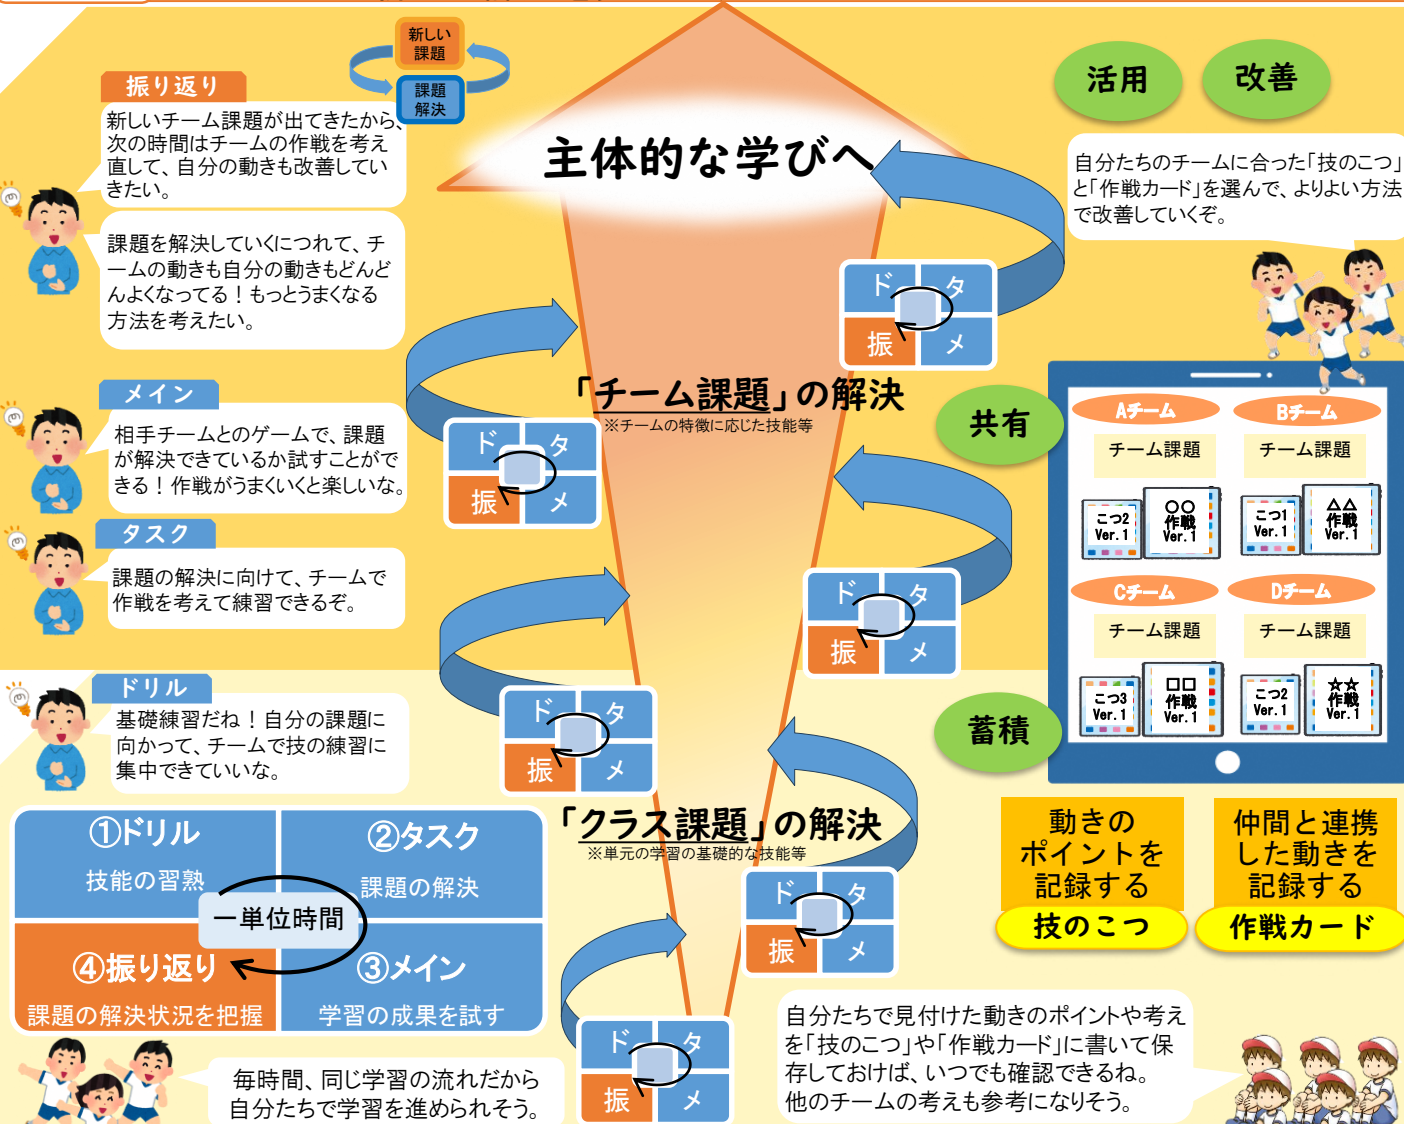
新しい課題

課題解決

振り返り

新しいチーム課題が出てきたから、次の時間はチームの作戦を考え直して、自分の動きも改善していきたい。

課題を解決していくにつれて、チームの動きも自分の動きもどんどんよくなってる！もっとうまくなる方法を考えたい。

メイン

相手チームとのゲームで、課題が解決できているか試すことができる！作戦がうまくいくと楽しいな。

タスク

課題の解決に向けて、チームで作戦を考えて練習できるぞ。

ドリル

基礎練習だね！自分の課題に向かって、チームで技の練習に集中できていいな。

主体的な学びへ

活用

改善

自分たちのチームに合った「技のこつ」と「作戦カード」を選んで、よりよい方法で改善していくぞ。

ド タ 振 メ

「チーム課題」の解決
※チームの特徴に応じた技能等

ド タ 振 メ

共有

Aチーム
チーム課題
こつ2 Ver.1
〇〇 作戦 Ver.1

Bチーム
チーム課題
こつ1 Ver.1
△△ 作戦 Ver.1

Cチーム
チーム課題
こつ3 Ver.1
□□ 作戦 Ver.1

Dチーム
チーム課題
こつ2 Ver.1
☆☆ 作戦 Ver.1

ド タ 振 メ

ド タ 振 メ

蓄積

「クラス課題」の解決
※単元の学習の基礎的な技能等

ド タ 振 メ

動きのポイントを記録する
技のこつ

仲間と連携した動きを記録する
作戦カード

①ドリル
技能の習熟

②タスク
課題の解決

一単位時間

④振り返り
課題の解決状況を把握

③メイン
学習の成果を試す

ド タ 振 メ

毎時間、同じ学習の流れだから自分たちで学習を進められそう。

自分たちで見付けた動きのポイントや考えを「技のこつ」や「作戦カード」に書いて保存しておけば、いつでも確認できるね。他のチームの考えも参考になりそう。